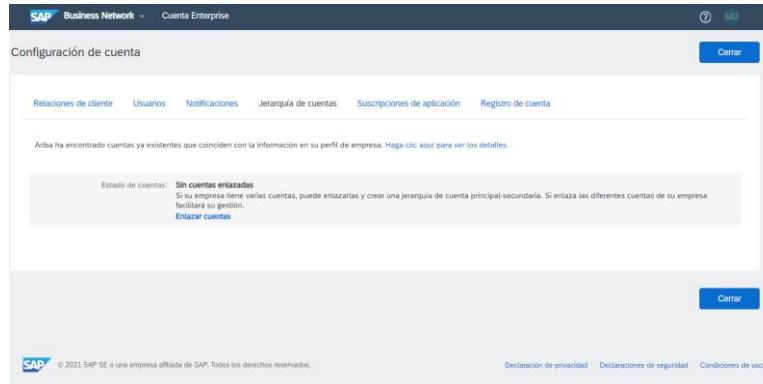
SAP Business Network Cuenta Enterprise ? MD

Configuración de cuenta

Cerrar

Relaciones de cliente Usuarios Notificaciones Jerarquía de cuentas Suscripciones de aplicación Registro de cuenta

Ariba ha encontrado cuentas ya existentes que coinciden con la información en su perfil de empresa. Haga clic aquí para ver los detalles.

Estado de cuentas: Sin cuentas enlazadas
Si su empresa tiene varias cuentas, puede enlazarlas y crear una jerarquía de cuenta principal-secundaria. Si enlaza las diferentes cuentas de su empresa facilitará su gestión.
Enlazar cuentas

Cerrar

SAP © 2021 SAP SE o una empresa afiliada de SAP. Todos los derechos reservados.

Declaración de privacidad Declaraciones de seguridad Condiciones de uso